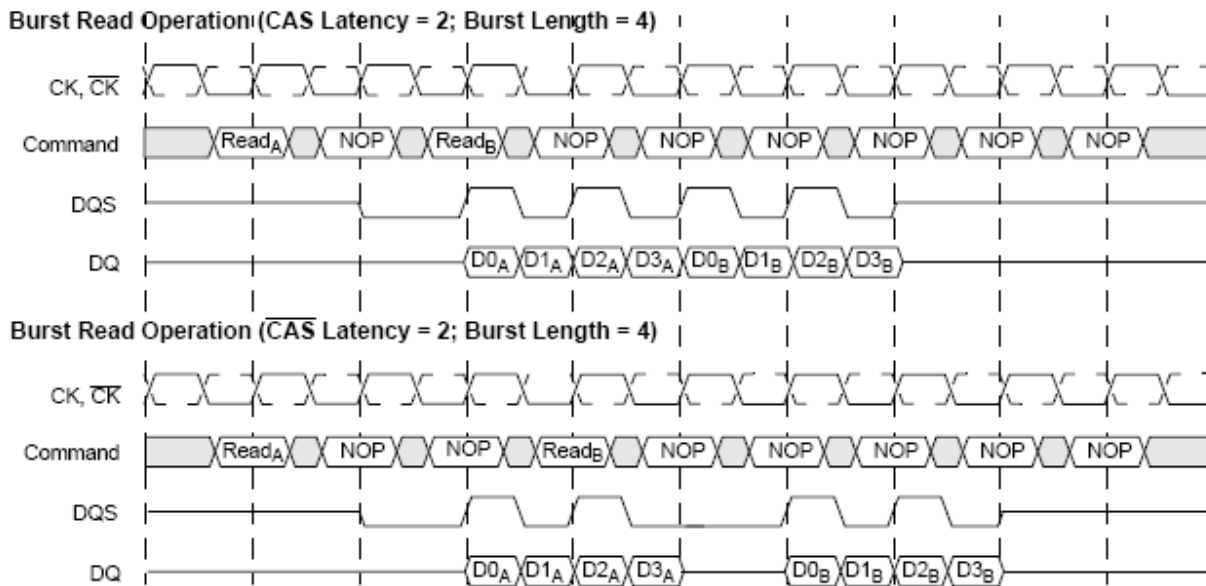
Burst Read Operation (CAS Latency = 2; Burst Length = 4)

CK, $\overline{CK}$

Command $Read_A$ NOP $Read_B$ NOP NOP NOP NOP NOP NOP

DQS

DQ $D0_A$ $D1_A$ $D2_A$ $D3_A$ $D0_B$ $D1_B$ $D2_B$ $D3_B$

Burst Read Operation ($\overline{CAS}$ Latency = 2; Burst Length = 4)

CK, $\overline{CK}$

Command $Read_A$ NOP NOP $Read_B$ NOP NOP NOP NOP NOP

DQS

DQ $D0_A$ $D1_A$ $D2_A$ $D3_A$ $D0_B$ $D1_B$ $D2_B$ $D3_B$